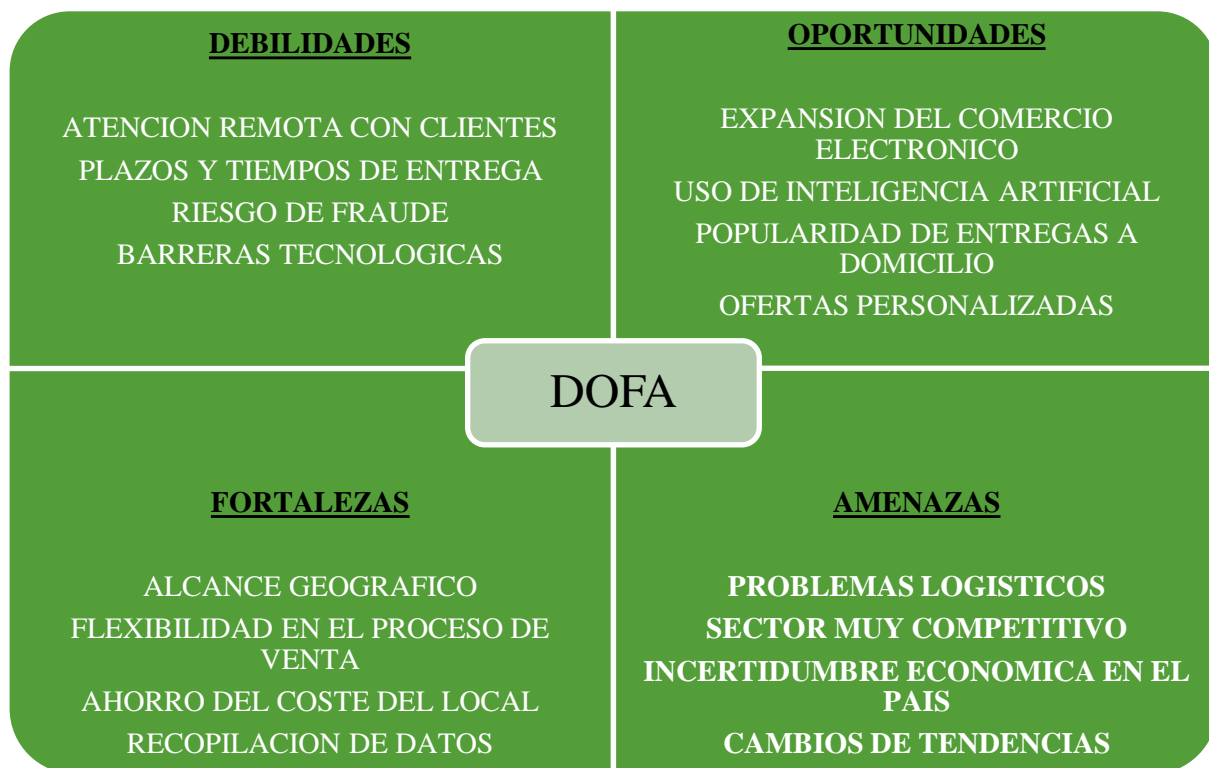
DEBILIDADES

ATENCION REMOTA CON CLIENTES
PLAZOS Y TIEMPOS DE ENTREGA
RIESGO DE FRAUDE
BARRERAS TECNOLOGICAS

OPORTUNIDADES

EXPANSION DEL COMERCIO ELECTRONICO
USO DE INTELIGENCIA ARTIFICIAL
POPULARIDAD DE ENTREGAS A DOMICILIO
OFERTAS PERSONALIZADAS

DOFA

FORTALEZAS

ALCANCE GEOGRAFICO
FLEXIBILIDAD EN EL PROCESO DE VENTA
AHORRO DEL COSTE DEL LOCAL
RECOPILACION DE DATOS

AMENAZAS

PROBLEMAS LOGISTICOS
SECTOR MUY COMPETITIVO
INCERTIDUMBRE ECONOMICA EN EL PAIS
CAMBIOS DE TENDENCIAS